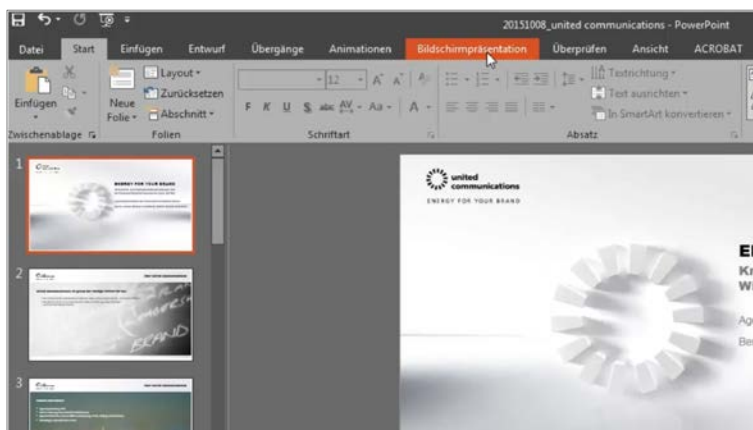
20151008_united communications - PowerPoint

Datei Start Einfügen Entwurf Übergänge Animationen Bildschirmpräsentation Überprüfen Ansicht ACROBAT

Einfügen
Zwischenablage
Neue Folie
Layout
Zurücksetzen
Abschnitt
Folien
12
A A
F K U S abc AV Aa A
Schriftart
Textrichtung
Text ausrichten
In SmartArt konvertieren
Absatz

1
2
3

united communications
ENERGY FOR YOUR BRAND

El
Kr
Wi

Ag
Be